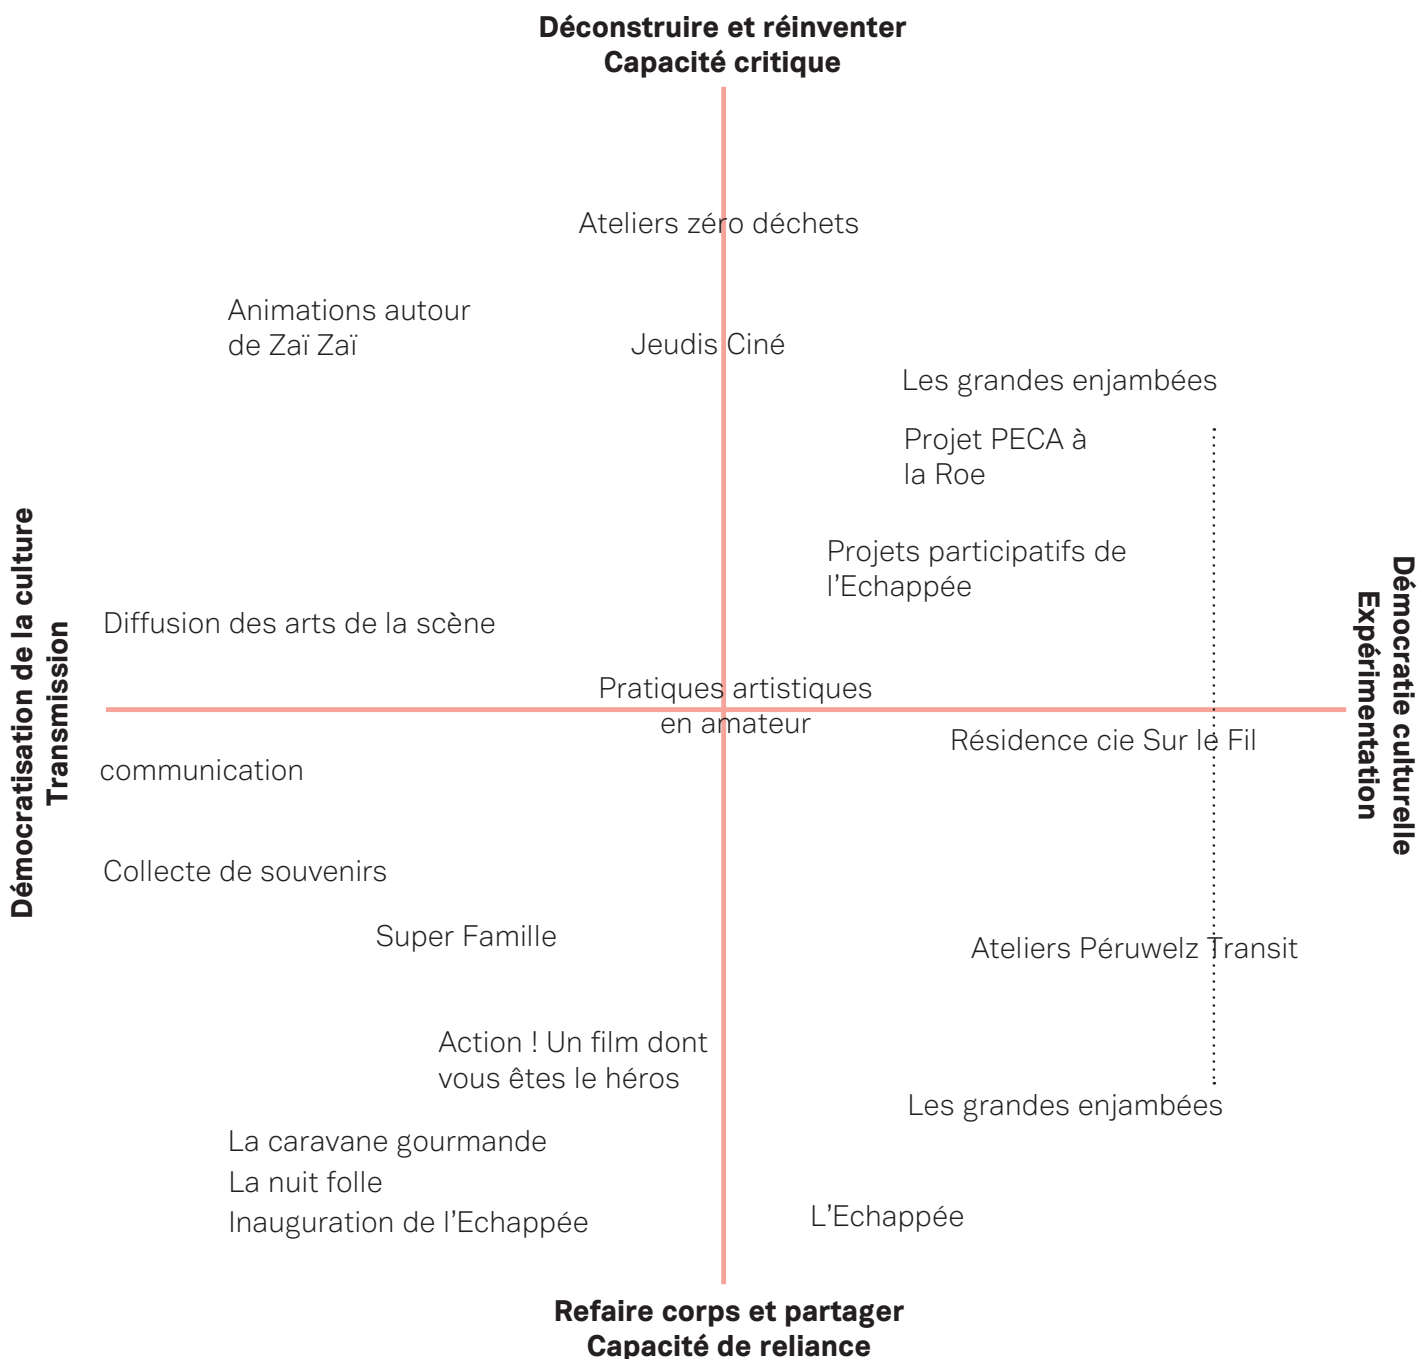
Déconstruire et réinventer
Capacité critique

Ateliers zéro déchets

Animations autour de Zaï Zaï

Jeudis Ciné

Les grandes enjambées

Projet PECA à la Roe

Projets participatifs de l'Echappée

Démocratisation de la culture
Transmission

Diffusion des arts de la scène

Pratiques artistiques en amateur

Démocratie culturelle
Expérimentation

Résidence cie Sur le Fil

communication

Collecte de souvenirs

Super Famille

Ateliers Péruwelz Transit

Action ! Un film dont vous êtes le héros

Les grandes enjambées

La caravane gourmande
La nuit folle
Inauguration de l'Echappée

L'Echappée

Refaire corps et partager
Capacité de reliance